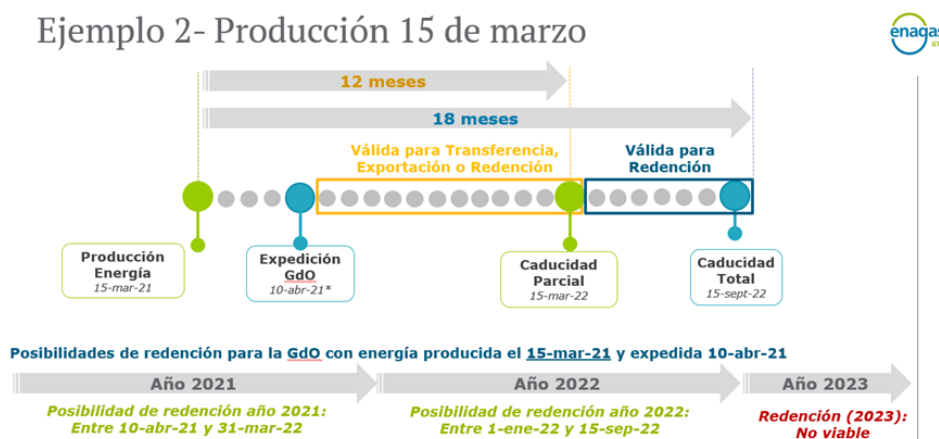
Ejemplo 2- Producción 15 de marzo

enagas

12 meses

18 meses

Válida para Transferencia, Exportación o Redención

Válida para Redención

Producción Energía
15-mar-21

Expedición GdO
10-abr-21*

Caducidad Parcial
15-mar-22

Caducidad Total
15-sept-22

Posibilidades de redención para la GdO con energía producida el 15-mar-21 y expedida 10-abr-21

Año 2021

Año 2022

Año 2023

Posibilidad de redención año 2021:
Entre 10-abr-21 y 31-mar-22

Posibilidad de redención año 2022:
Entre 1-ene-22 y 15-sep-22

Redención (2023):
No viable